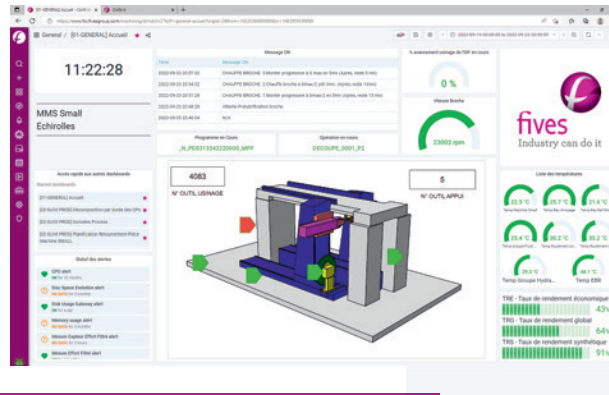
[B1-GENERAL] Accueil - Griff
General / [B1-GENERAL] Accueil

11:22:28

MMS Small Echirolles

Message CN
Time | Message CN
2022-09-23 20:57:02 | CHAUFFE BROCHE 3 Monter progressive à 3 max en 3min (Après, reste 5 min)
2022-09-23 20:54:02 | CHAUFFE broche à 6max (1 pt 3min, Après, reste 10 min)
2022-09-23 20:51:28 | CHAUFFE BROCHE 1 Monter progressive à 6max à en 5min (Après, reste 15 min)
2022-09-23 20:48:30 | Attente Préchauffe broche
2022-09-23 20:46:04 | N/A

% avancement usinage de l'OP en cours
0 %

Vitesse Broche
23002 rpm

Programme en Cours
_N_PD5313342220000_MPF

Opération en cours
DECOUPE_0001_P2

fives
Industry can do it

Accès rapide aux autres dashboards
Starred dashboards
[B1-GENERAL] Accueil
[B2-SUIVI PROD] Décomposition par écarts des OPs
[B3-SUIVI PROD] Données Process
[B3-SUIVI PROD] Planification Retournement Pièce Machine SMALL

4083
N° OUTIL USINAGE

6
N° OUTIL APPUI

Liste des températures
22.5 °C
25.7 °C
21.6 °C
25.4 °C
26.2 °C
20.2 °C
29.5 °C
44.1 °C
Temp Usage Hydra...
Temp EBB

Statut des alertes
CPU alert
Disk Space Evolution alert
Disk Usage Gateway alert
Memory usage alert
Mesure Capteur Effort Filtré alert
Mesure Effort Filtré alert

TRE - Taux de rendement économique
43%
TRG - Taux de rendement global
64%
TRS - Taux de rendement synthétique
91%